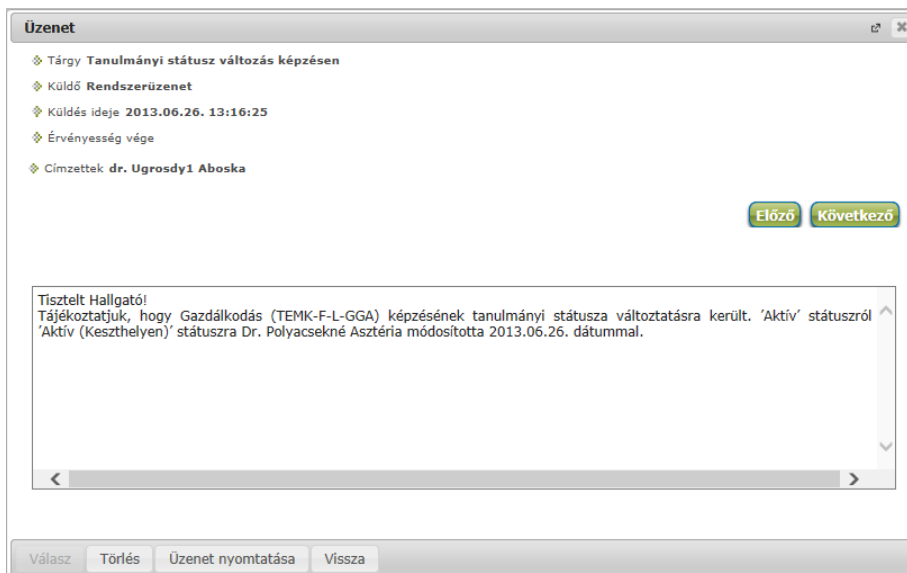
Üzenet

Tárgy Tanulmányi státusz változás képzésen

Küldő Rendszerüzenet

Küldés ideje 2013.06.26. 13:16:25

Érvényesség vége

Címzettek dr. Ugrosdy1 Aboska

Előző Következő

Tisztelt Hallgató!
Tájékoztatjuk, hogy Gazdálkodás (TEMK-F-L-GGA) képzésének tanulmányi státusza változtatásra került. 'Aktív' státuszról 'Aktív (Keszthelyen)' státuszra Dr. Polyacsekné Asztéria módosította 2013.06.26. dátummal.

Válasz Törlés Üzenet nyomtatása Vissza